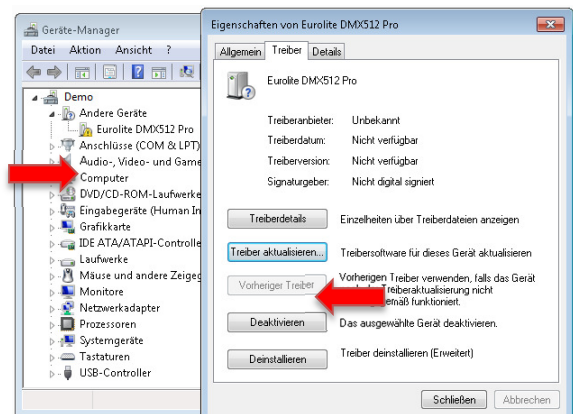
Geräte-Manager

Datei Aktion Ansicht ?

Demo
Andere Geräte
Eurolite DMX512 Pro
Anschlüsse (COM & LPT)
Audio-, Video- und Game
Computer
DVD/CD-ROM-Laufwerke
Eingabegeräte (Human In
Grafikkarte
IDE ATA/ATAPI-Controlle
Laufwerke
Mäuse und andere Zeige
Monitore
Netzwerkadapter
Prozessoren
Systemgeräte
Tastaturen
USB-Controller

Eigenschaften von Eurolite DMX512 Pro

Allgemein Treiber Details

Eurolite DMX512 Pro

Treiberanbieter: Unbekannt
Treiberdatum: Nicht verfügbar
Treiberversion: Nicht verfügbar
Signaturgeber: Nicht digital signiert

Treiberdetails Einzelheiten über Treiberdateien anzeigen

Treiber aktualisieren... Treibersoftware für dieses Gerät aktualisieren

Vorheriger Treiber Vorherigen Treiber verwenden, falls das Gerät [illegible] Treiberaktualisierung nicht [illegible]emäß funktioniert.

Deaktivieren Das ausgewählte Gerät deaktivieren.

Deinstallieren Treiber deinstallieren (Erweitert)

Schließen Abbrechen